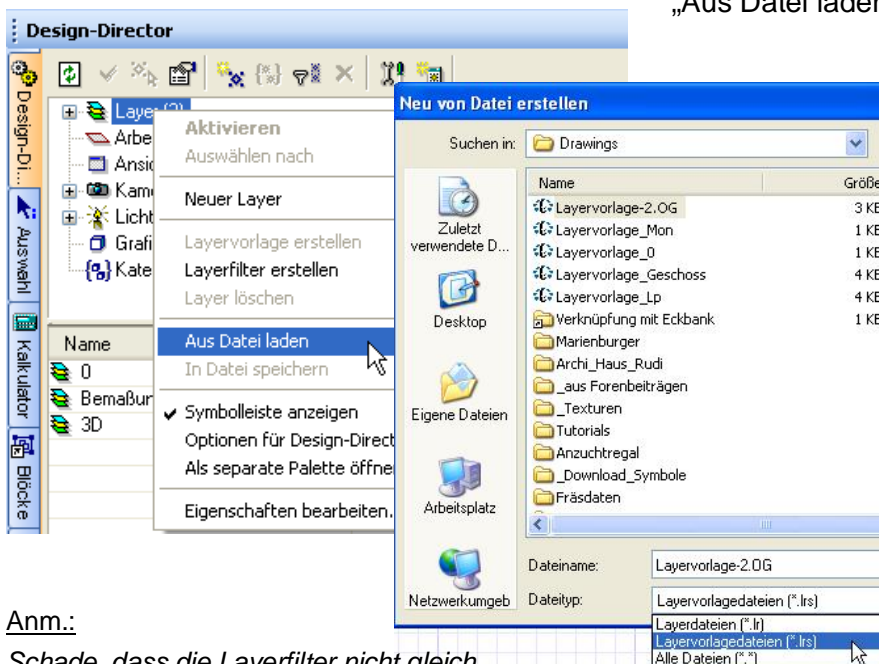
„Aus Datei laden

Design-Director

Design-Di... Auswahl Kalkulator Blöcke

Layer (3)
Arbe
Ansic
Kame
Licht
Grafi
Kate

Aktivieren
Auswählen nach
Neuer Layer
Layervorlage erstellen
Layerfilter erstellen
Layer löschen
Aus Datei laden
In Datei speichern
Symbolleiste anzeigen
Optionen für Design-Direct
Als separate Palette öffner
Eigenschaften bearbeiten.

Name
0
Bemaßun
3D

Neu von Datei erstellen

Suchen in: Drawings

Zuletzt verwendete D...
Desktop
Eigene Dateien
Arbeitsplatz
Netzwerkumgeb

| Name | Größe |
|---|---|
| Layervorlage-2.OG | 3 KB |
| Layervorlage_Mon | 1 KB |
| Layervorlage_0 | 1 KB |
| Layervorlage_Geschoss | 4 KB |
| Layervorlage_Lp | 4 KB |
| Verknüpfung mit Eckbank | 1 KB |
| Marienburger | |
| Archi_Haus_Rudi | |
| _aus Forenbeiträgen | |
| _Texturen | |
| Tutorials | |
| Anzuchtregal | |
| _Download_Symbole | |
| Fräsdaten | |

Dateiname: Layervorlage-2.OG
Dateityp: Layervorlagedateien (*.lrs)
Layerdateien (*.lr)
Layervorlagedateien (*.lrs)
Alle Dateien (*.*)

Anm.:

Schade, dass die Layerfilter nicht gleich